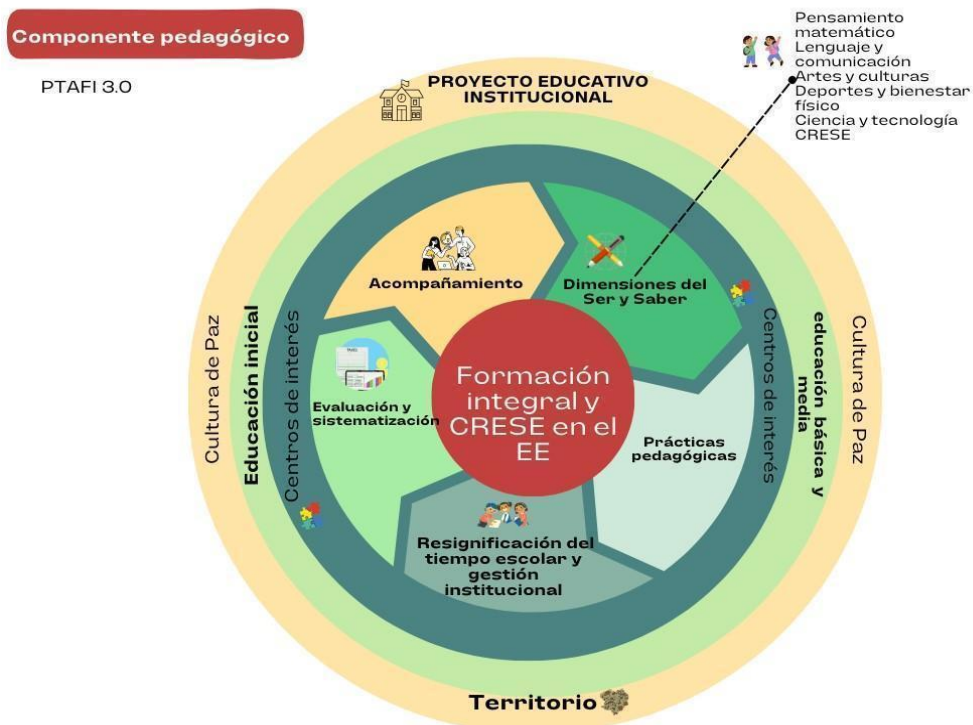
Componente pedagógico

PTAFI 3.0

PROYECTO EDUCATIVO INSTITUCIONAL

Pensamiento matemático
Lenguaje y comunicación
Artes y culturas
Deportes y bienestar físico
Ciencia y tecnología
CRESE

Acompañamiento

Dimensiones del Ser y Saber

Cultura de Paz

Educación inicial

Centros de interés

Evaluación y sistematización

Formación integral y CRESE en el EE

Prácticas pedagógicas

Centros de interés

educación básica y media

Cultura de Paz

Resignificación del tiempo escolar y gestión institucional

Territorio